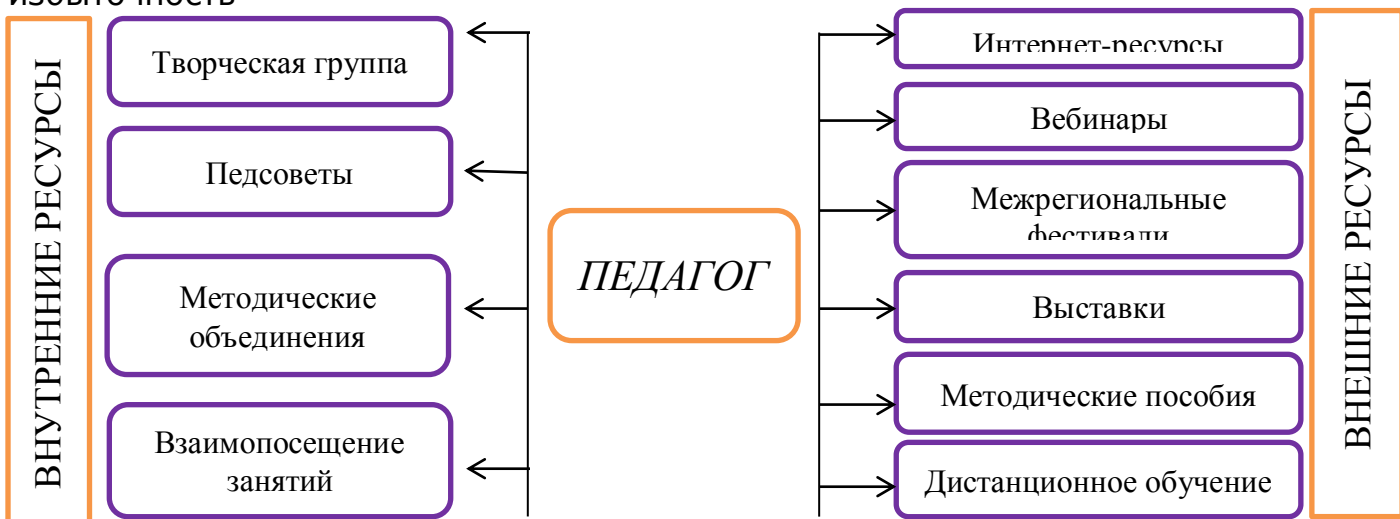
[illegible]

ВНУТРЕННИЕ РЕСУРСЫ

Творческая группа

Педсоветы

Методические объединения

Взаимопосещение занятий

ПЕДАГОГ

Интернет-ресурсы

Вебинары

Межрегиональные фестивали

Выставки

Методические пособия

Дистанционное обучение

ВНЕШНИЕ РЕСУРСЫ